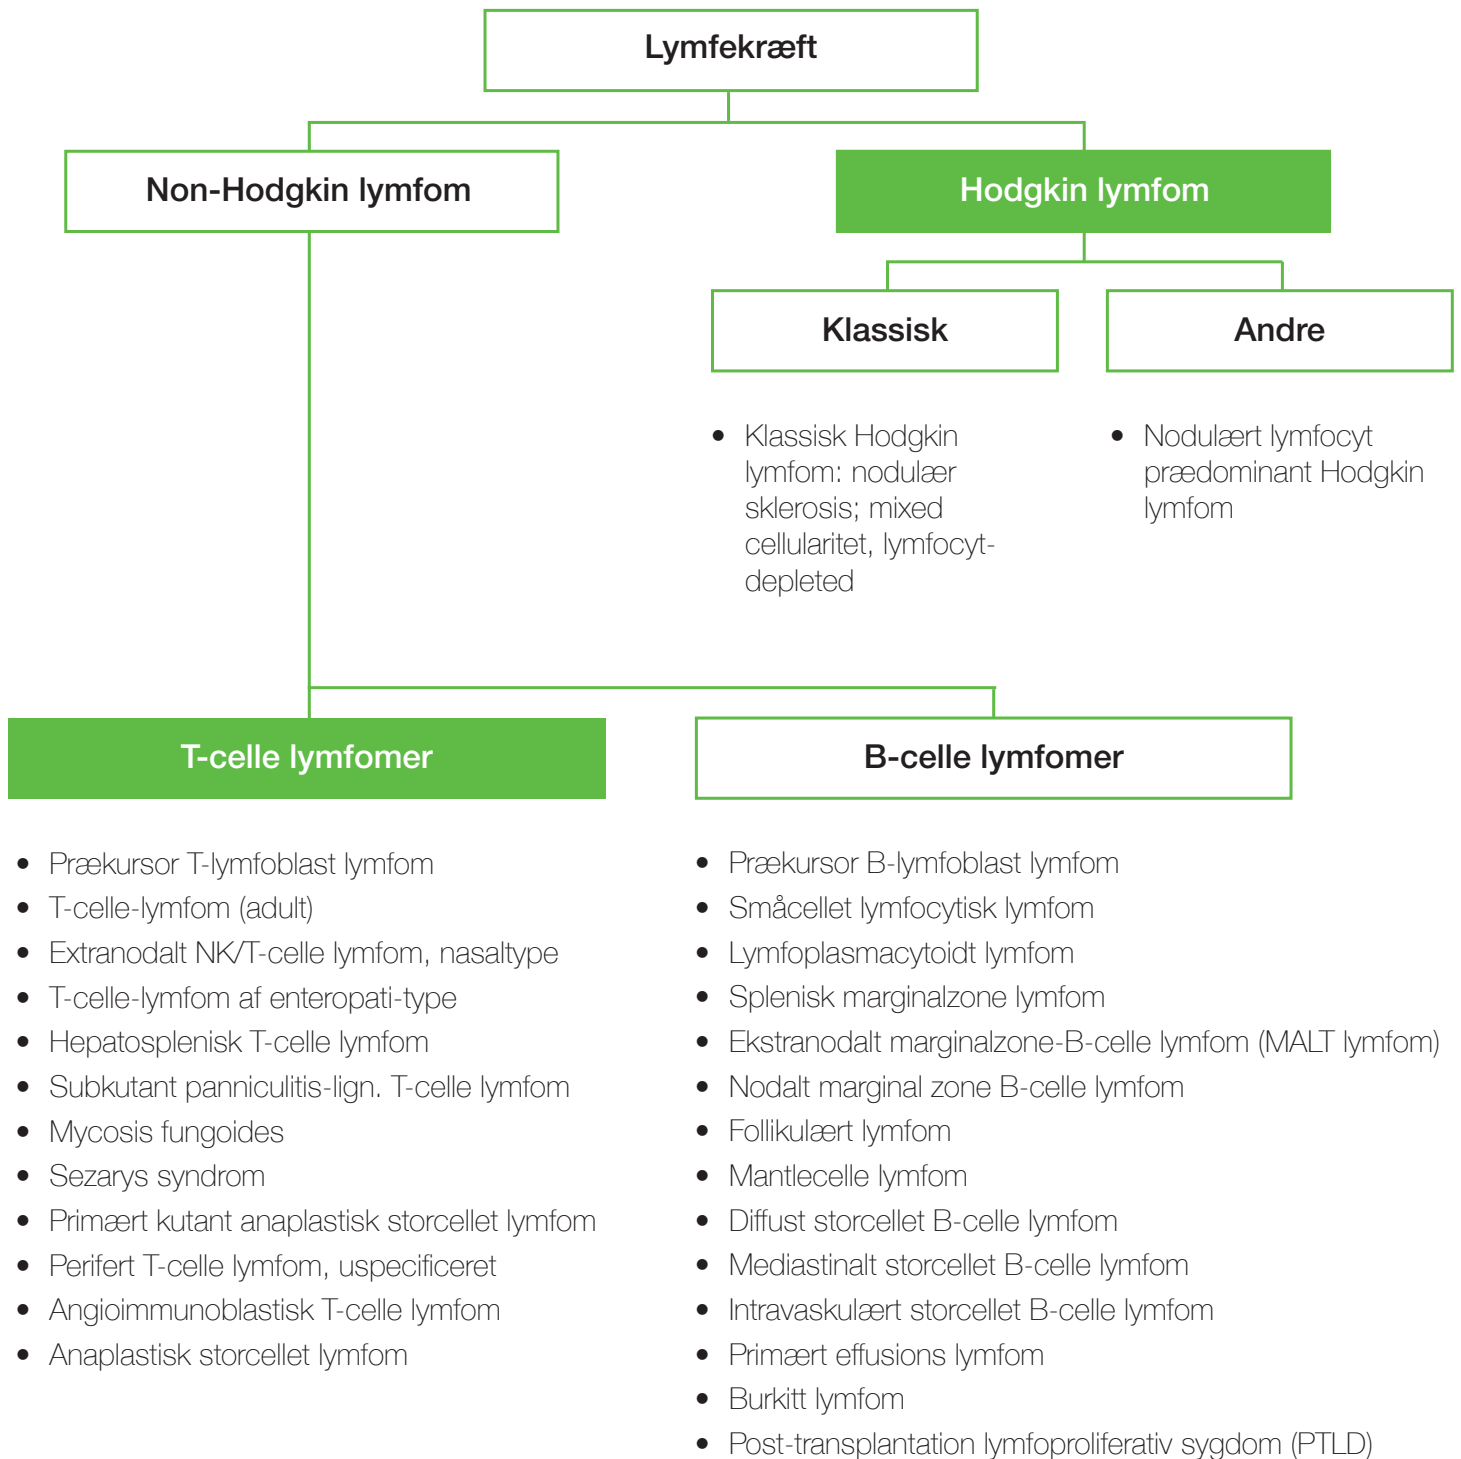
Lymfekræft

Non-Hodgkin lymfom

Hodgkin lymfom

Klassisk

Andre

- Klassisk Hodgkin lymfom: nodulær sklerosis; mixed cellularitet, lymfocyt-depleted

- Nodulært lymfocyt prædominant Hodgkin lymfom

T-celle lymfomer

B-celle lymfomer

- Prækursor T-lymfoblast lymfom
- T-celle-lymfom (adult)
- Extranodalt NK/T-celle lymfom, nasaltype
- T-celle-lymfom af enteropati-type
- Hepatosplenisk T-celle lymfom
- Subkutant panniculitis-lign. T-celle lymfom
- Mycosis fungoides
- Sezarys syndrom
- Primært kutant anaplastisk storcellet lymfom
- Perifert T-celle lymfom, uspecificeret
- Angioimmunoblastisk T-celle lymfom
- Anaplastisk storcellet lymfom

- Prækursor B-lymfoblast lymfom
- Småcellet lymfocytisk lymfom
- Lymfoplasmacytoidt lymfom
- Splenisk marginalzone lymfom
- Ekstranodalt marginalzone-B-celle lymfom (MALT lymfom)
- Nodalt marginal zone B-celle lymfom
- Follikulært lymfom
- Mantlecelle lymfom
- Diffust storcellet B-celle lymfom
- Mediastinalt storcellet B-celle lymfom
- Intravaskulært storcellet B-celle lymfom
- Primært effusions lymfom
- Burkitt lymfom
- Post-transplantation lymfoproliferativ sygdom (PTLD)